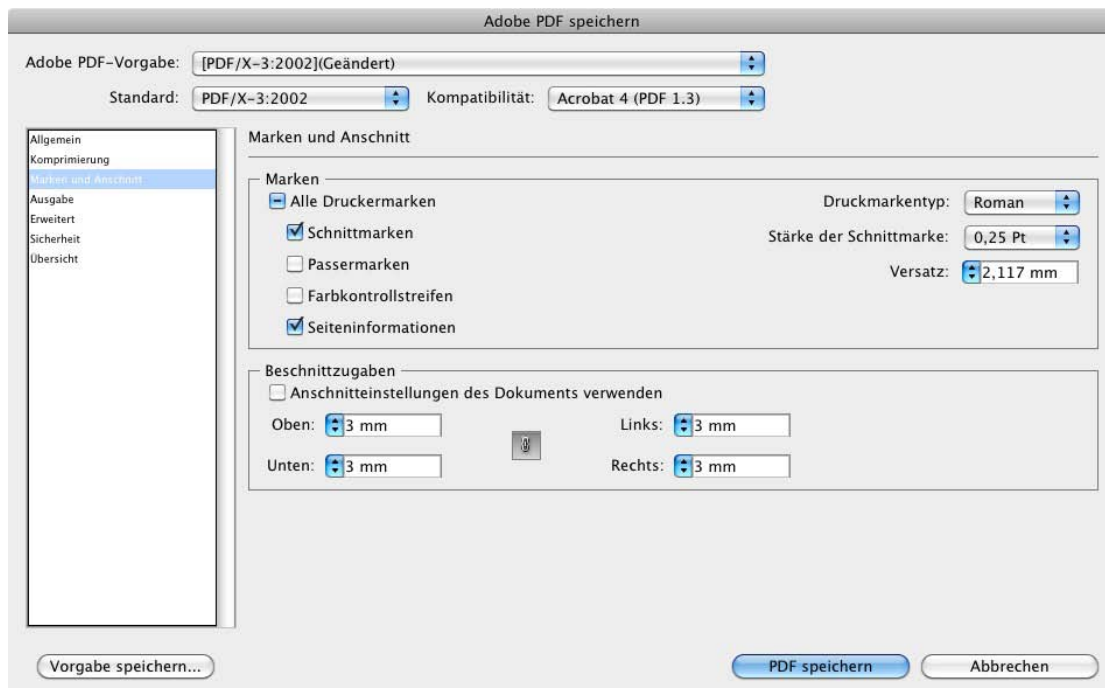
Adobe PDF speichern

Adobe PDF-Vorgabe: [PDF/X-3:2002](Geändert)

Standard: PDF/X-3:2002 Kompatibilität: Acrobat 4 (PDF 1.3)

Allgemein
Komprimierung
Marken und Anschnitt
Ausgabe
Erweitert
Sicherheit
Übersicht

Marken und Anschnitt

Marken
Alle Druckermarken
Schnittmarken
Passermarken
Farbkontrollstreifen
Seiteninformationen

Druckmarkentyp: Roman
Stärke der Schnittmarke: 0,25 Pt
Versatz: 2,117 mm

Beschnittzugaben
Anschnitteinstellungen des Dokuments verwenden
Oben: 3 mm
Unten: 3 mm
Links: 3 mm
Rechts: 3 mm

Vorgabe speichern...
PDF speichern
Abbrechen